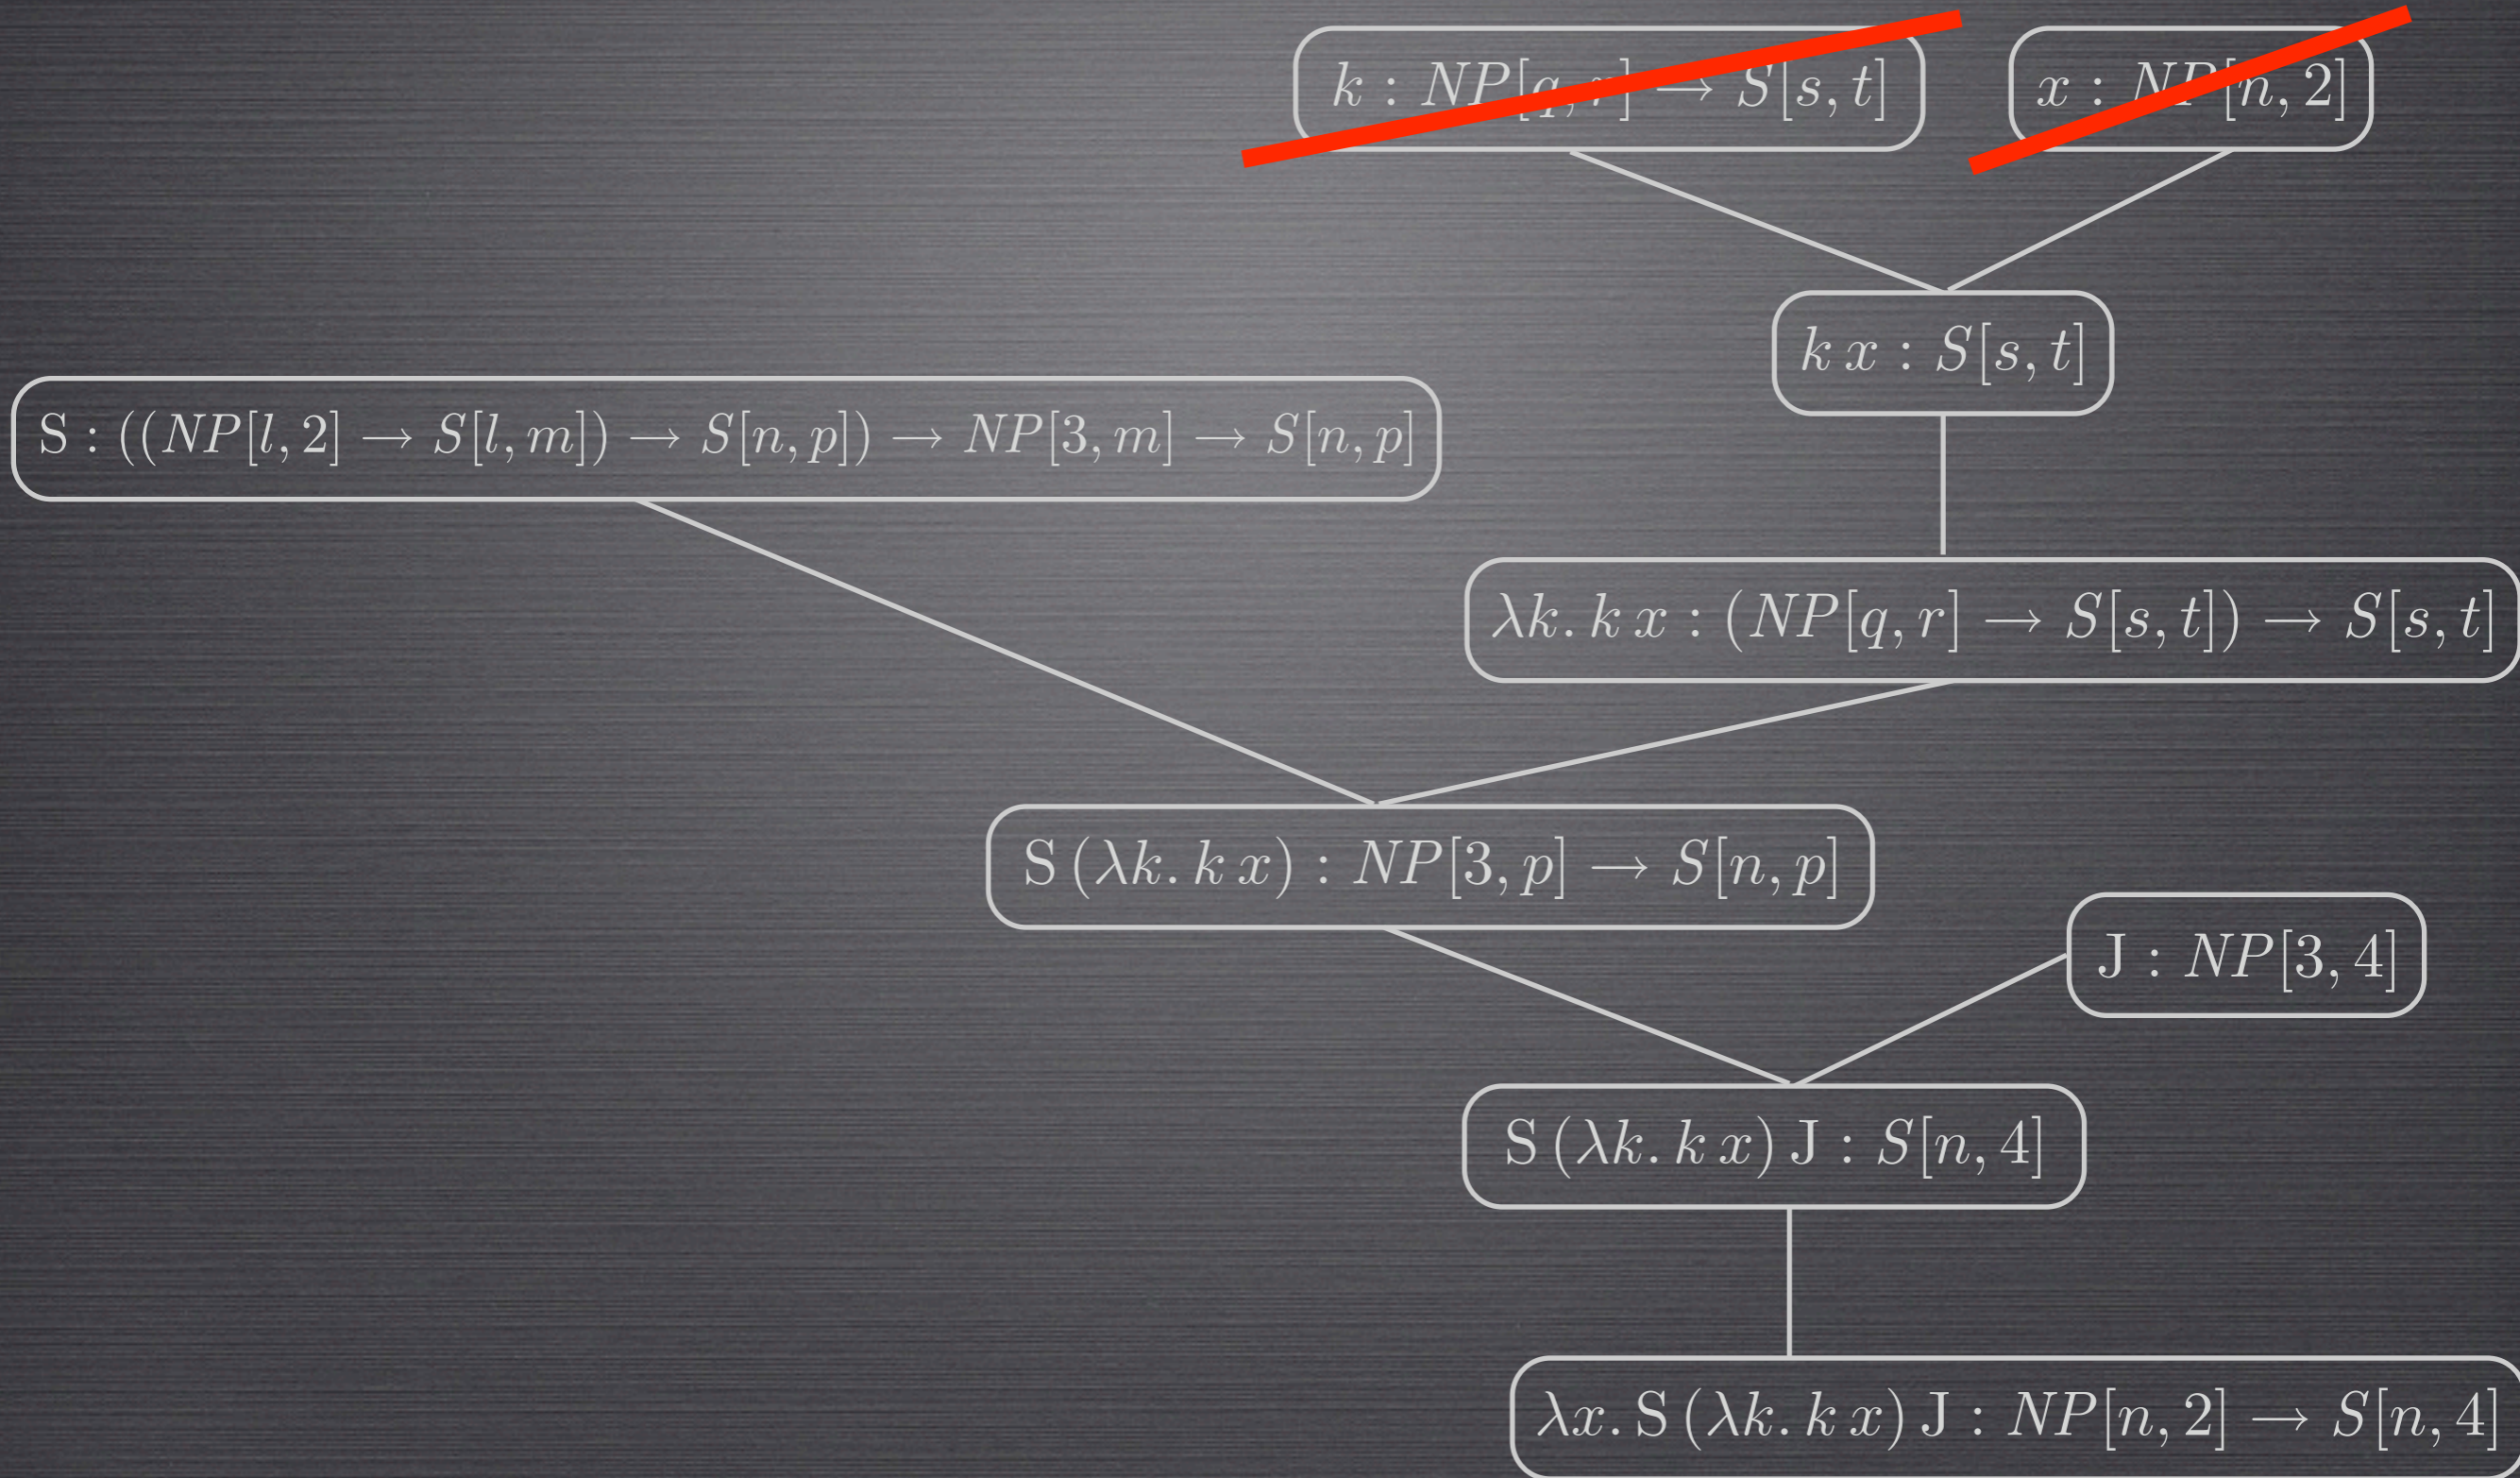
$k : NP[q, r] \rightarrow S[s, t]$

$x : NP[n, 2]$

$k\,x : S[s, t]$

$\mathrm{S} : ((NP[l, 2] \rightarrow S[l, m]) \rightarrow S[n, p]) \rightarrow NP[3, m] \rightarrow S[n, p]$

$\lambda k.\,k\,x : (NP[q, r] \rightarrow S[s, t]) \rightarrow S[s, t]$

$\mathrm{S}\,(\lambda k.\,k\,x) : NP[3, p] \rightarrow S[n, p]$

$\mathrm{J} : NP[3, 4]$

$\mathrm{S}\,(\lambda k.\,k\,x)\,\mathrm{J} : S[n, 4]$

$\lambda x.\,\mathrm{S}\,(\lambda k.\,k\,x)\,\mathrm{J} : NP[n, 2] \rightarrow S[n, 4]$